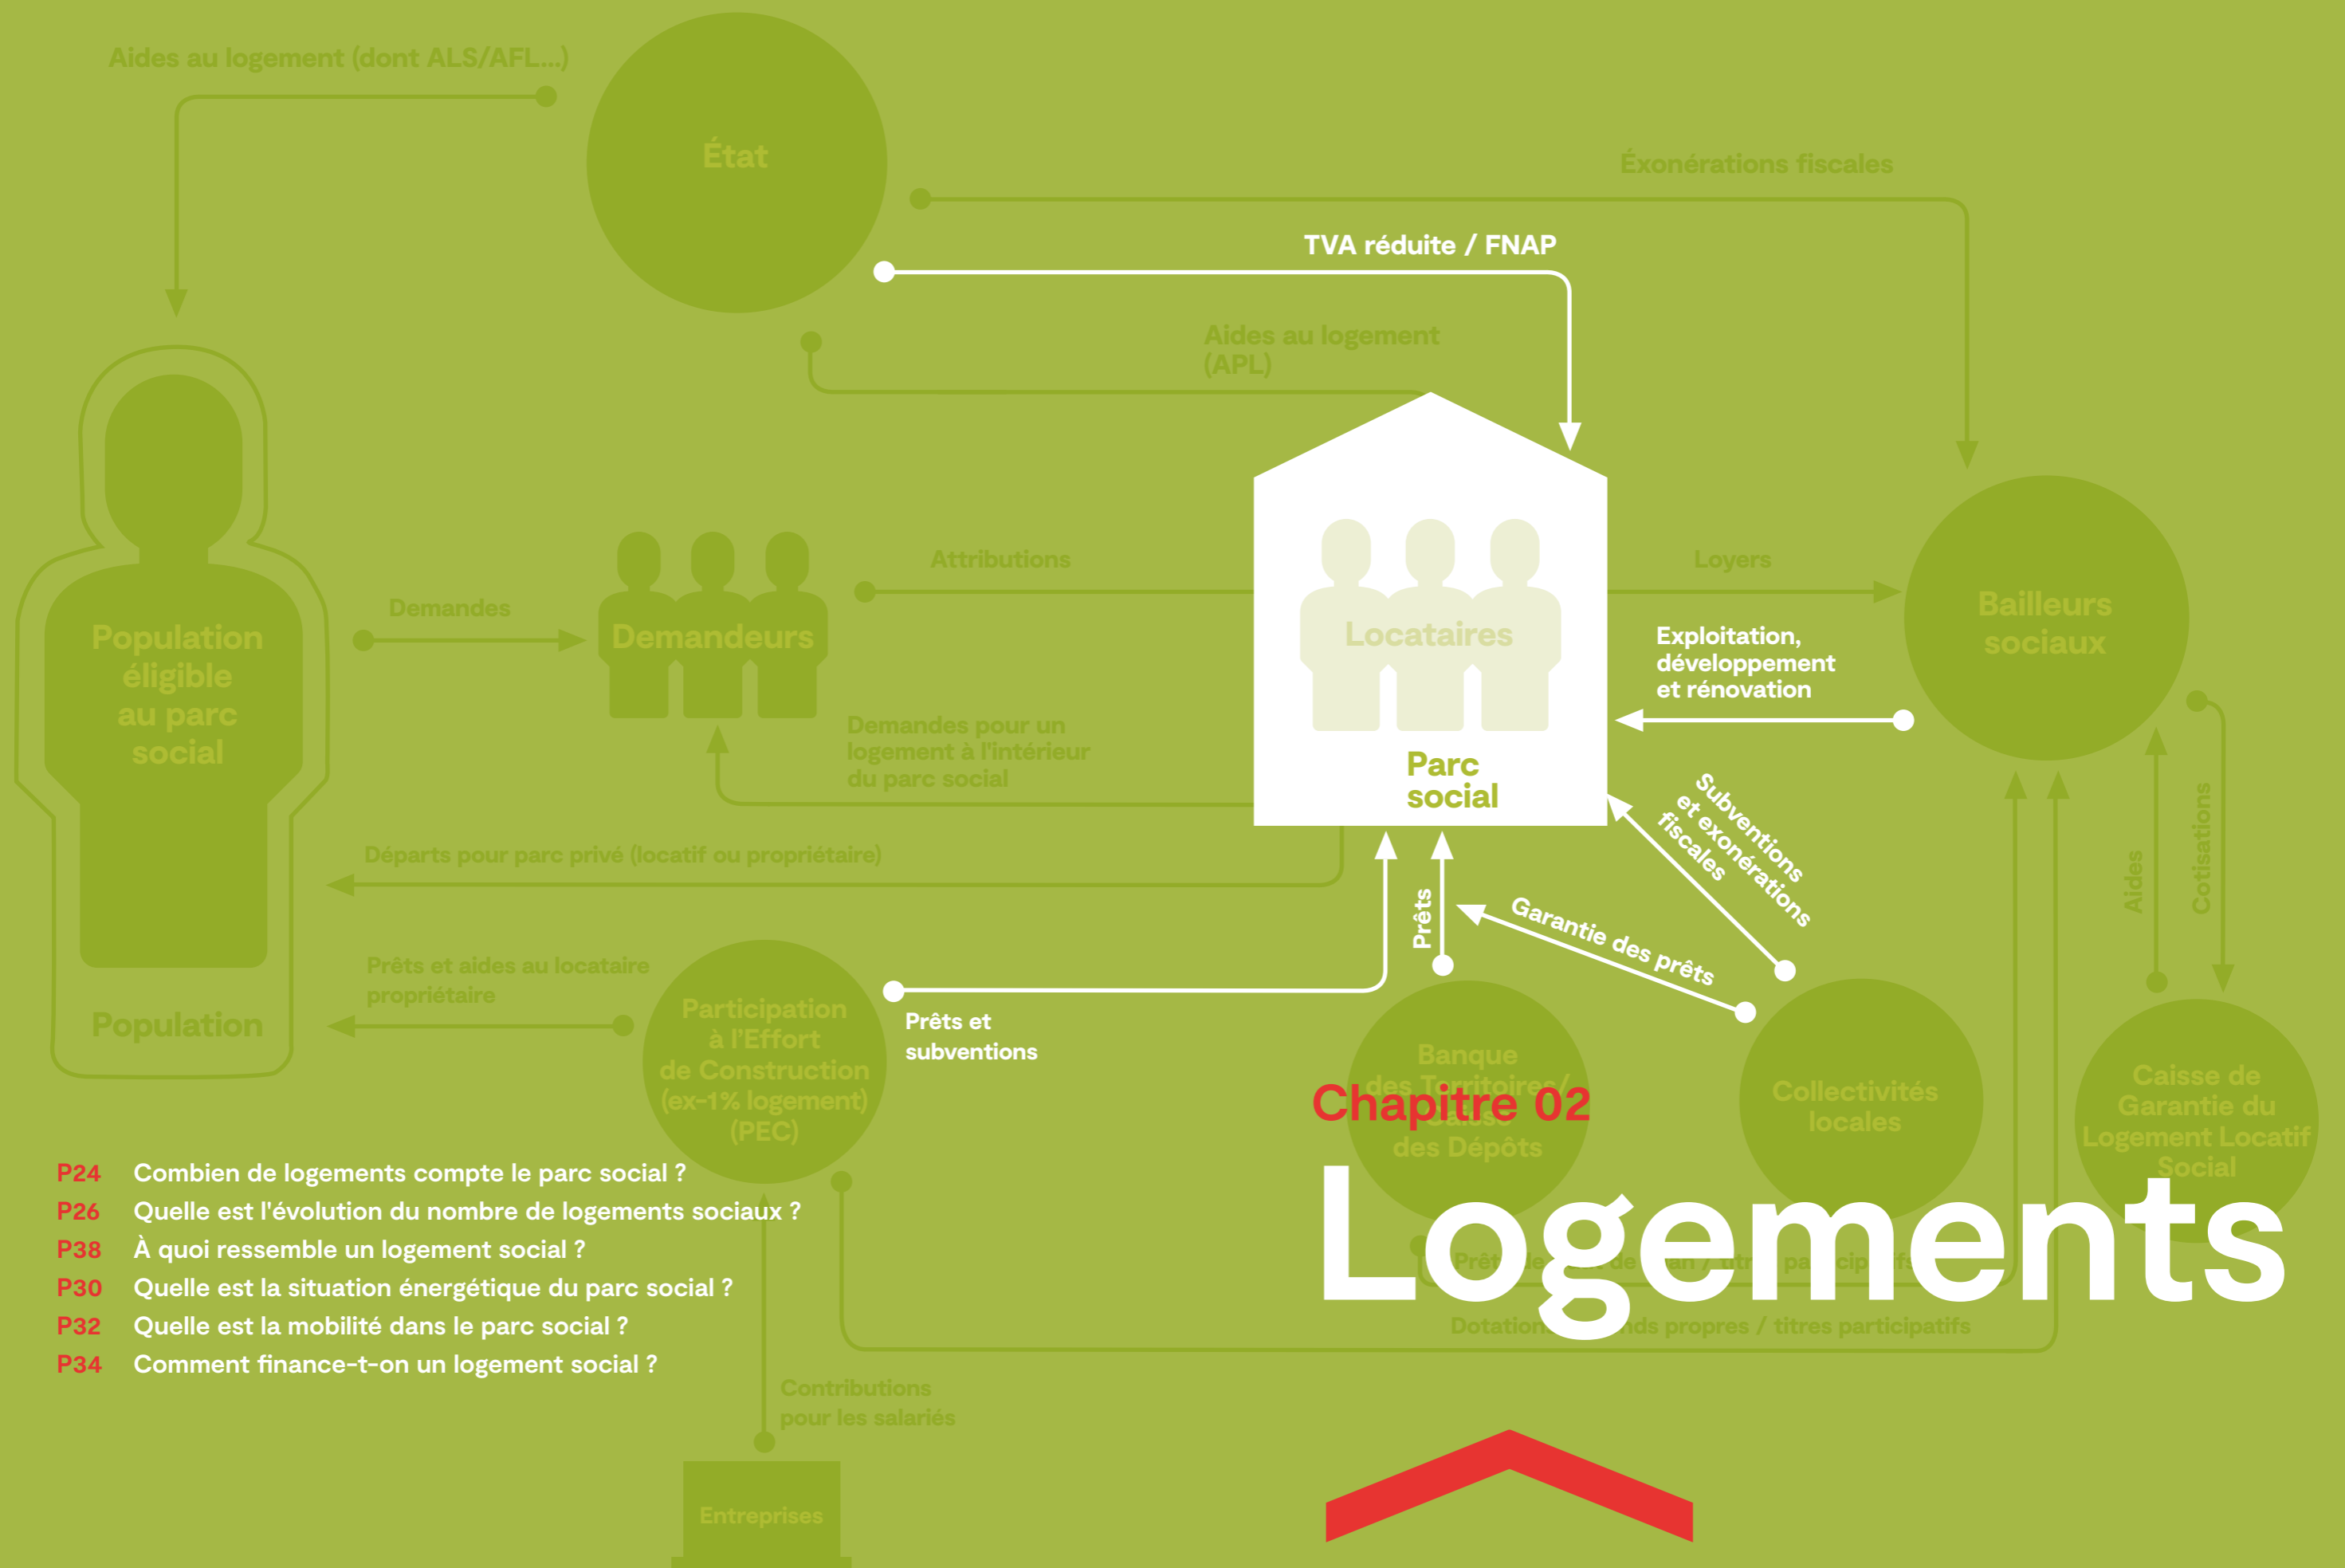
Aides au logement (dont ALS/AFL...)

État

Éxonérations fiscales

TVA réduite / FNAP

Aides au logement (APL)

Population éligible au parc social

Demandes

Demandeurs

Attributions

Locataires

Parc social

Loyers

Bailleurs sociaux

Exploitation, développement et rénovation

Demandes pour un logement à l'intérieur du parc social

Départs pour parc privé (locatif ou propriétaire)

Subventions et exonérations fiscales

Prêts

Garantie des prêts

Aides

Cotisations

Prêts et aides au locataire propriétaire

Population

Participation à l'Effort de Construction (ex-1% logement) (PEC)

Prêts et subventions

Banque des Territoires/ Caisse des Dépôts

Collectivités locales

Caisse de Garantie du Logement Locatif Social

Chapitre 02

Logements

Prêts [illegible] / titres participatifs

Dotations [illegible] fonds propres / titres participatifs

P24 Combien de logements compte le parc social ?
P26 Quelle est l'évolution du nombre de logements sociaux ?
P38 À quoi ressemble un logement social ?
P30 Quelle est la situation énergétique du parc social ?
P32 Quelle est la mobilité dans le parc social ?
P34 Comment finance-t-on un logement social ?

Contributions pour les salariés

Entreprises